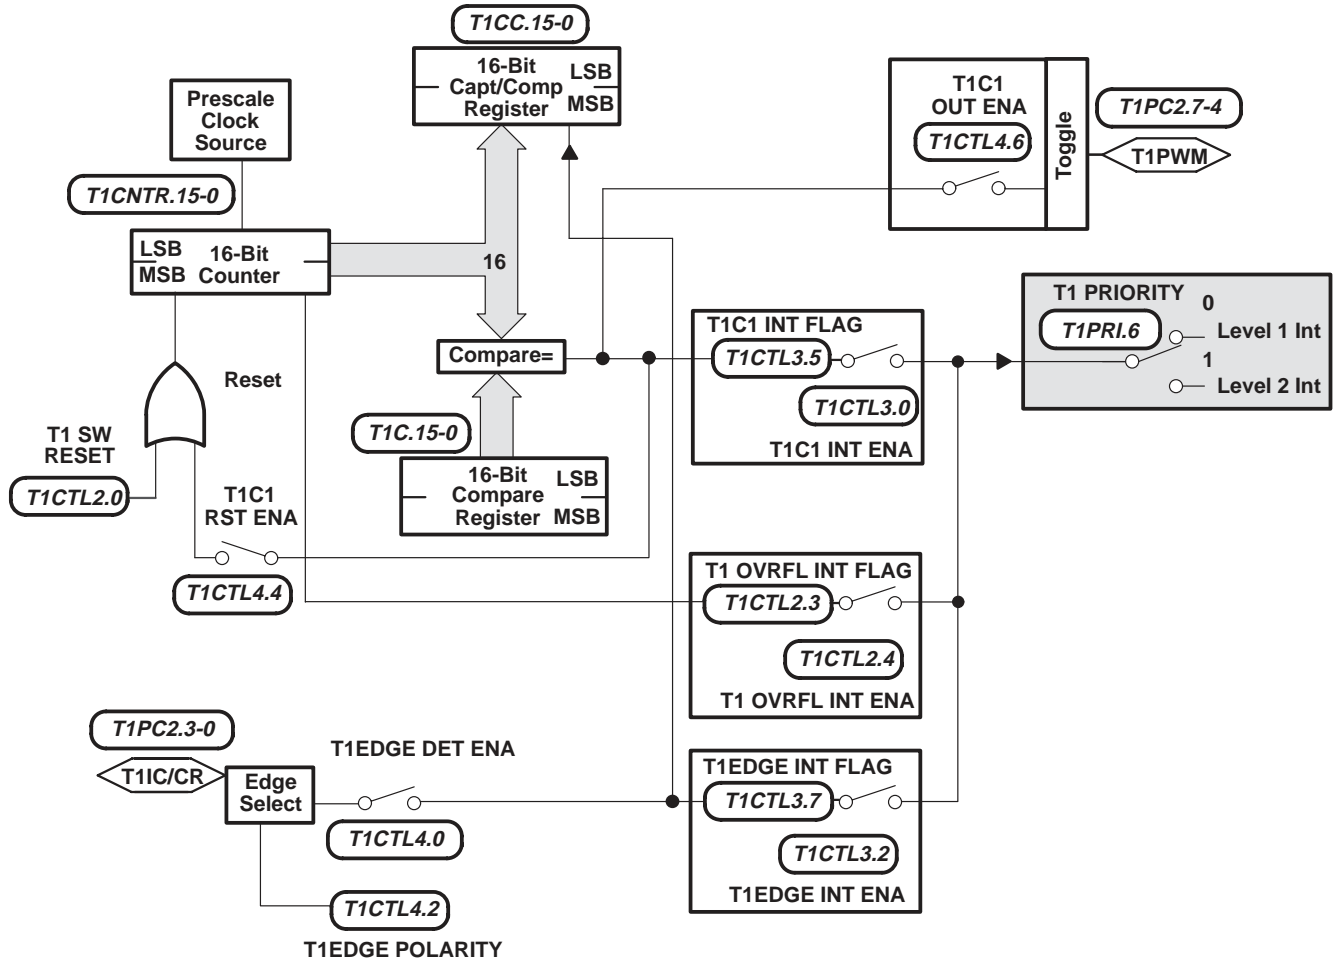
T1CC.15-0

16-Bit Capt/Comp Register LSB MSB

T1C1 OUT ENA

T1CTL4.6

Toggle

T1PC2.7-4

T1PWM

Prescale Clock Source

T1CNTR.15-0

LSB MSB 16-Bit Counter

16

T1 PRIORITY

0

T1PRI.6

Level 1 Int

1

Level 2 Int

T1C1 INT FLAG

T1CTL3.5

T1CTL3.0

T1C1 INT ENA

Compare=

Reset

T1C.15-0

T1 SW RESET

T1CTL2.0

16-Bit Compare Register LSB MSB

T1C1 RST ENA

T1CTL4.4

T1 OVRFL INT FLAG

T1CTL2.3

T1CTL2.4

T1 OVRFL INT ENA

T1PC2.3-0

T1EDGE DET ENA

T1IC/CR

Edge Select

T1EDGE INT FLAG

T1CTL3.7

T1CTL4.0

T1CTL3.2

T1EDGE INT ENA

T1CTL4.2

T1EDGE POLARITY